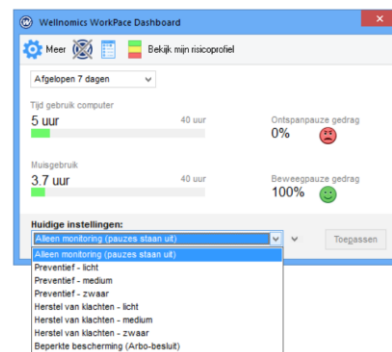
Wellnomics WorkPace Dashboard

Meer

Bekijk mijn risicoprofiel

Afgelopen 7 dagen

Tijd gebruik computer
5 uur
40 uur

Ontspanpauze gedrag
0%

Muisgebruik
3.7 uur
40 uur

Beweegpauze gedrag
100%

Huidige instellingen:
Alleen monitoring (pauzes staan uit)

Toepassen

Alleen monitoring (pauzes staan uit)
Preventief - licht
Preventief - medium
Preventief - zwaar
Herstel van klachten - licht
Herstel van klachten - medium
Herstel van klachten - zwaar
Beperkte bescherming (Arbo-besluit)